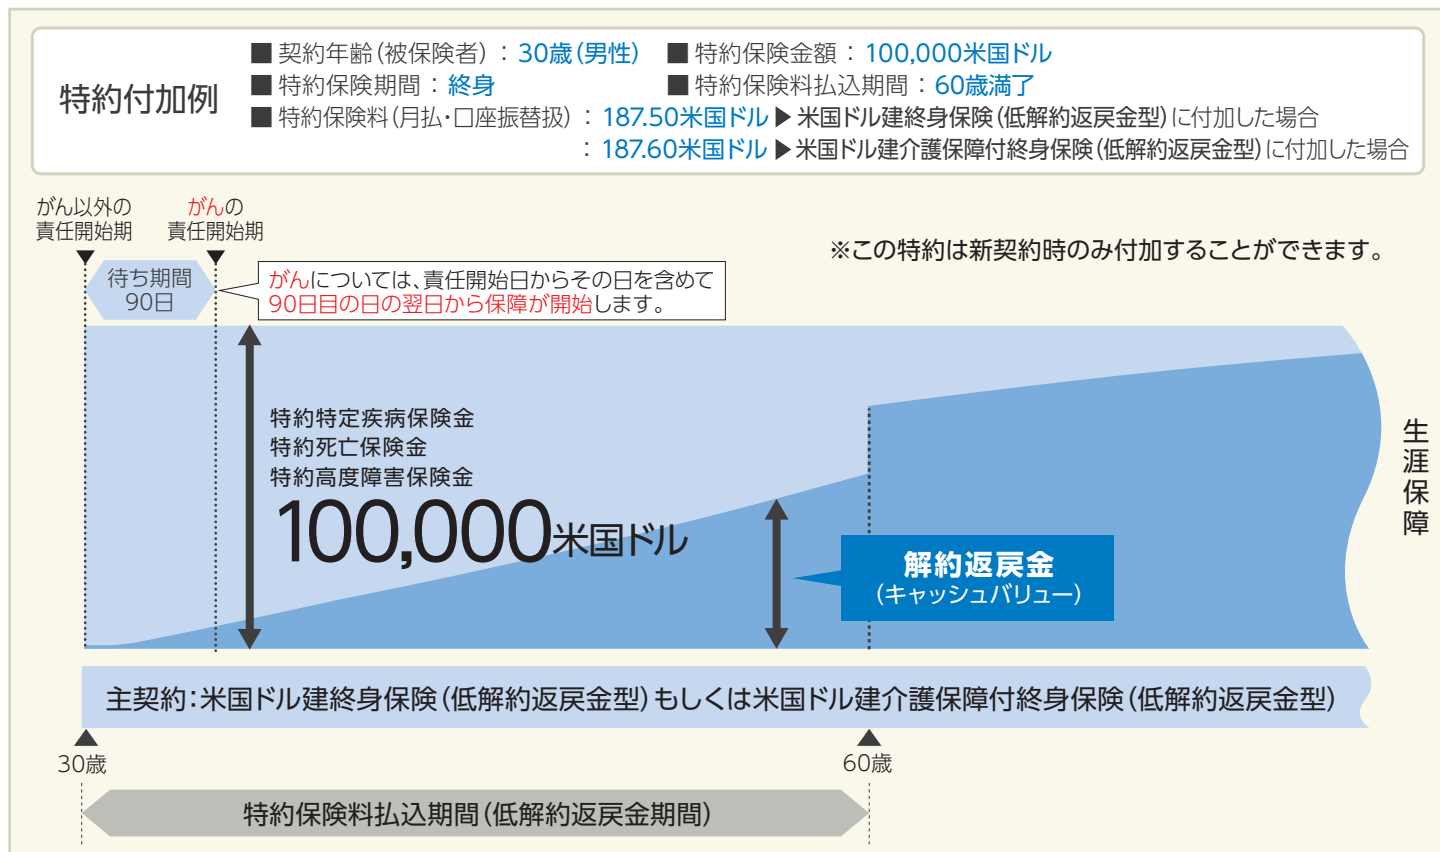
特約付加例

■ 契約年齢(被保険者):30歳(男性) ■ 特約保険金額:100,000米国ドル
■ 特約保険期間:終身 ■ 特約保険料払込期間:60歳満了
■ 特約保険料(月払・口座振替扱):187.50米国ドル ▶ 米国ドル建終身保険(低解約返戻金型)に付加した場合
:187.60米国ドル ▶ 米国ドル建介護保障付終身保険(低解約返戻金型)に付加した場合

がん以外の責任開始期

がんの責任開始期

※この特約は新契約時のみ付加することができます。

待ち期間 90日

がんについては、責任開始日からその日を含めて90日目の日の翌日から保障が開始します。

特約特定疾病保険金
特約死亡保険金
特約高度障害保険金
100,000米国ドル

解約返戻金
(キャッシュバリュー)

生涯保障

主契約:米国ドル建終身保険(低解約返戻金型)もしくは米国ドル建介護保障付終身保険(低解約返戻金型)

30歳

60歳

特約保険料払込期間(低解約返戻金期間)